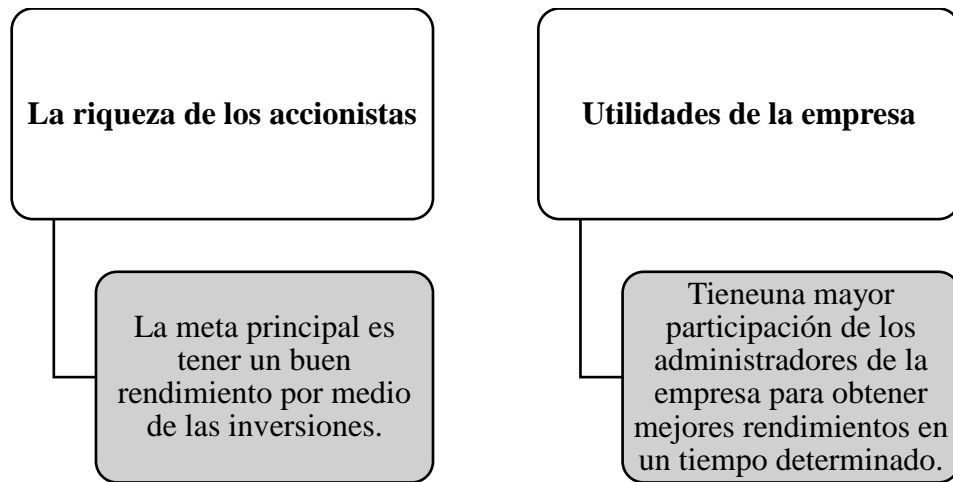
La riqueza de los accionistas

La meta principal es tener un buen rendimiento por medio de las inversiones.

Utilidades de la empresa

Tieneuna mayor participación de los administradores de la empresa para obtener mejores rendimientos en un tiempo determinado.